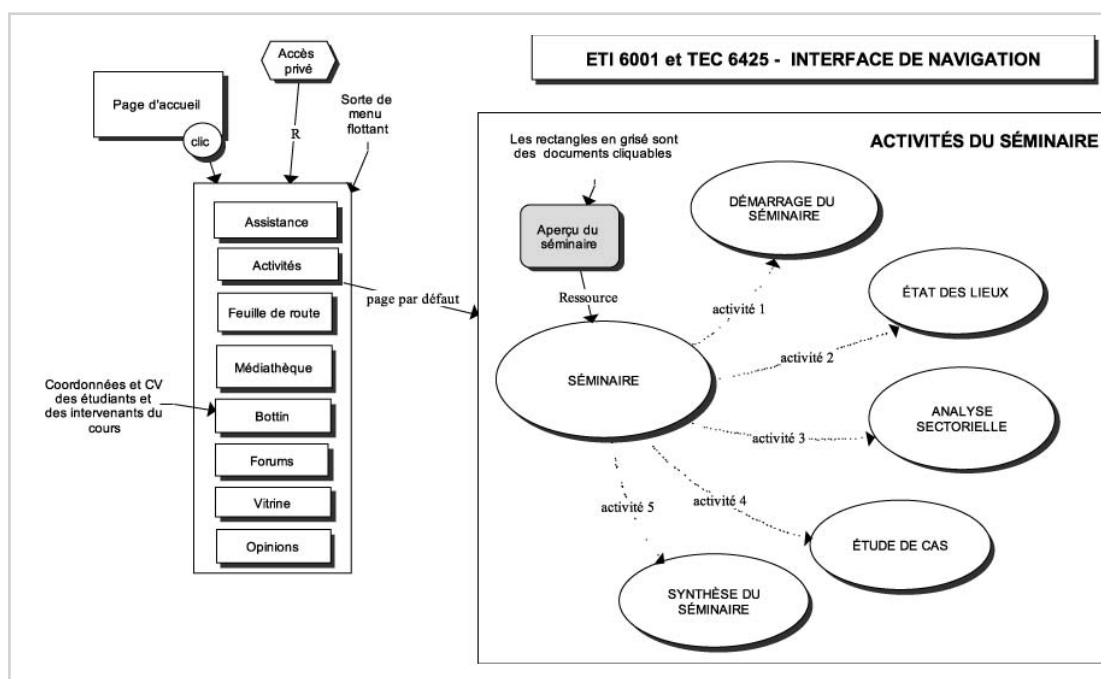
Accès privé

Page d'accueil

clic

R

Sorte de menu flottant

ETI 6001 et TEC 6425 - INTERFACE DE NAVIGATION

Assistance

Activités

Feuille de route

Médiathèque

Bottin

Forums

Vitrine

Opinions

Coordonnées et CV des étudiants et des intervenants du cours

page par défaut

Les rectangles en grisé sont des documents cliquables

ACTIVITÉS DU SÉMINAIRE

Aperçu du séminaire

Ressource

DÉMARRAGE DU SÉMINAIRE

ÉTAT DES LIEUX

activité 1

activité 2

SÉMINAIRE

ANALYSE SECTORIELLE

activité 3

activité 4

activité 5

ÉTUDE DE CAS

SYNTHÈSE DU SÉMINAIRE